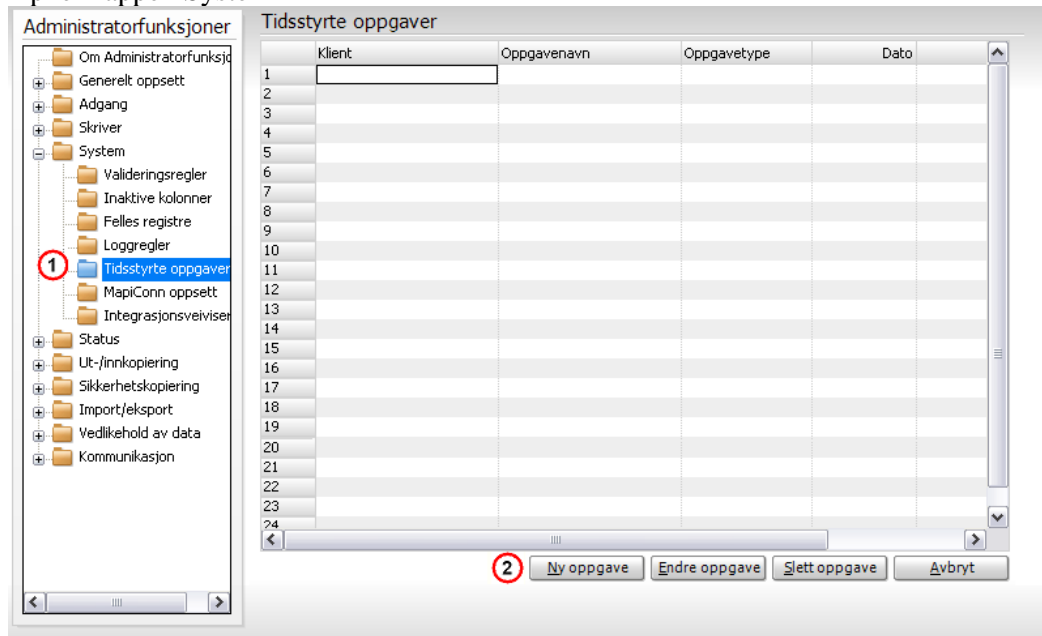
Administratorfunksjoner

Om Administratorfunksjo
Generelt oppsett
Adgang
Skriver
System
Valideringsregler
Inaktive kolonner
Felles registre
Loggregler
1 Tidsstyrte oppgaver
MapiConn oppsett
Integrasjonsveiviser
Status
Ut-/innkopiering
Sikkerhetskopiering
Import/eksport
Vedlikehold av data
Kommunikasjon

Tidsstyrte oppgaver

| | Klient | Oppgavenavn | Oppgavetype | Dato |
|---|---|---|---|---|
| 1 | | | | |
| 2 | | | | |
| 3 | | | | |
| 4 | | | | |
| 5 | | | | |
| 6 | | | | |
| 7 | | | | |
| 8 | | | | |
| 9 | | | | |
| 10 | | | | |
| 11 | | | | |
| 12 | | | | |
| 13 | | | | |
| 14 | | | | |
| 15 | | | | |
| 16 | | | | |
| 17 | | | | |
| 18 | | | | |
| 19 | | | | |
| 20 | | | | |
| 21 | | | | |
| 22 | | | | |
| 23 | | | | |
| 24 | | | | |

2 Ny oppgave | Endre oppgave | Slett oppgave | Avbryt